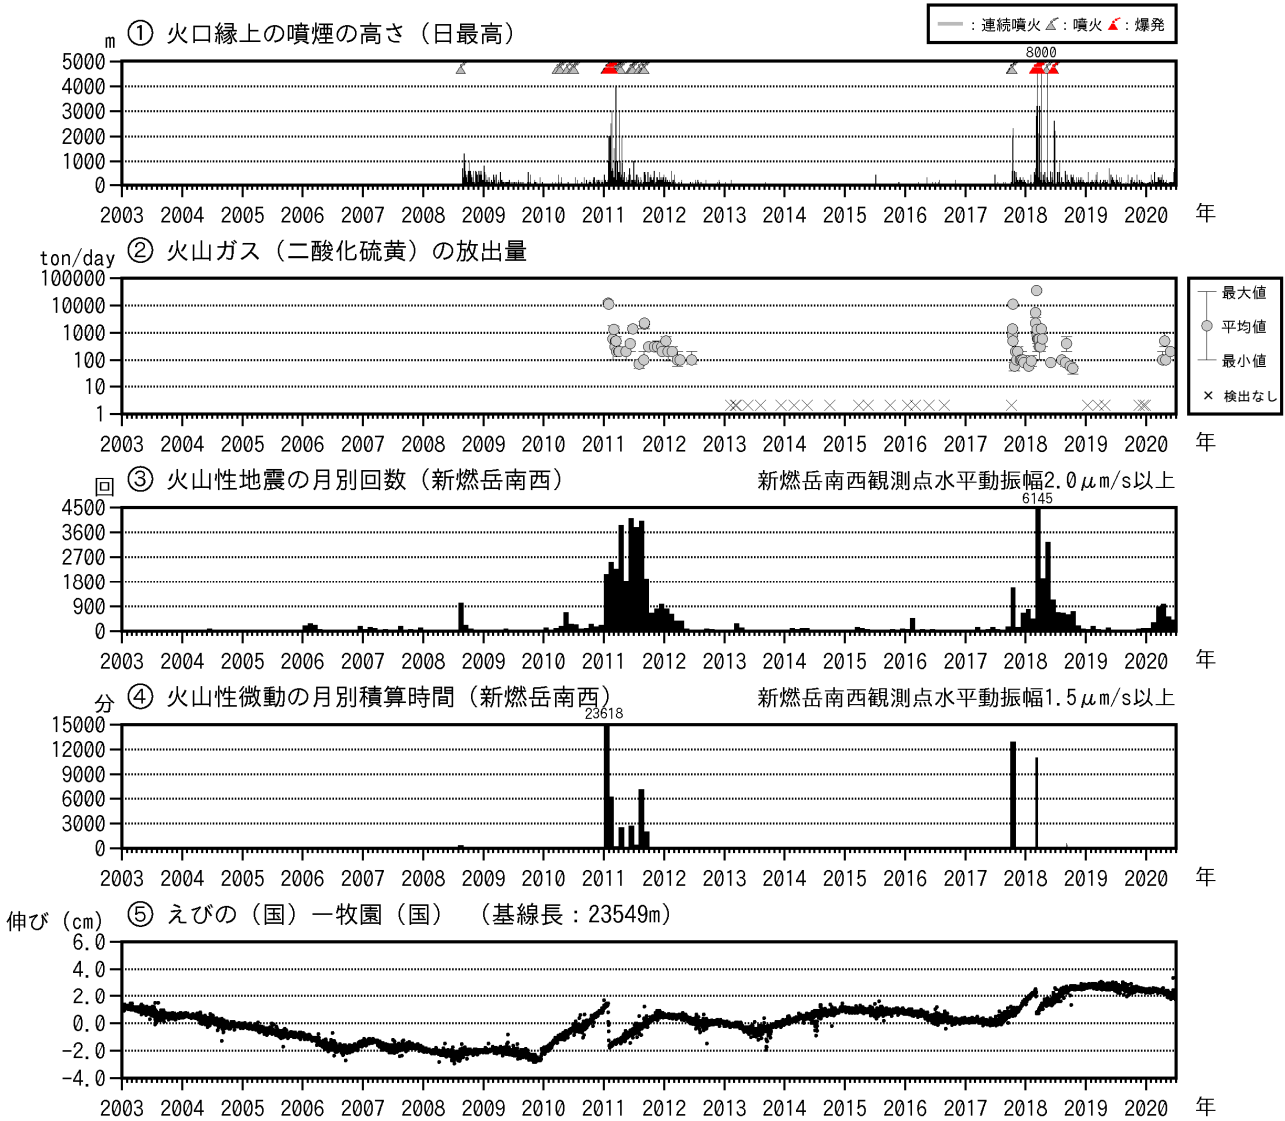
m ① 火口縁上の噴煙の高さ（日最高）

：連続噴火 ：噴火 ：爆発

8000

5000
4000
3000
2000
1000
0

2003 2004 2005 2006 2007 2008 2009 2010 2011 2012 2013 2014 2015 2016 2017 2018 2019 2020 年

ton/day ② 火山ガス（二酸化硫黄）の放出量

100000
10000
1000
100
10
1

最大値
平均値
最小値
× 検出なし

2003 2004 2005 2006 2007 2008 2009 2010 2011 2012 2013 2014 2015 2016 2017 2018 2019 2020 年

回 ③ 火山性地震の月別回数（新燃岳南西）

新燃岳南西観測点水平動振幅2.0$\mu$m/s以上

6145

4500
3600
2700
1800
900
0

2003 2004 2005 2006 2007 2008 2009 2010 2011 2012 2013 2014 2015 2016 2017 2018 2019 2020 年

分 ④ 火山性微動の月別積算時間（新燃岳南西）

新燃岳南西観測点水平動振幅1.5$\mu$m/s以上

23618

15000
12000
9000
6000
3000
0

2003 2004 2005 2006 2007 2008 2009 2010 2011 2012 2013 2014 2015 2016 2017 2018 2019 2020 年

伸び（cm） ⑤ えびの（国）－牧園（国） （基線長：23549m）

6.0
4.0
2.0
0.0
-2.0
-4.0

2003 2004 2005 2006 2007 2008 2009 2010 2011 2012 2013 2014 2015 2016 2017 2018 2019 2020 年